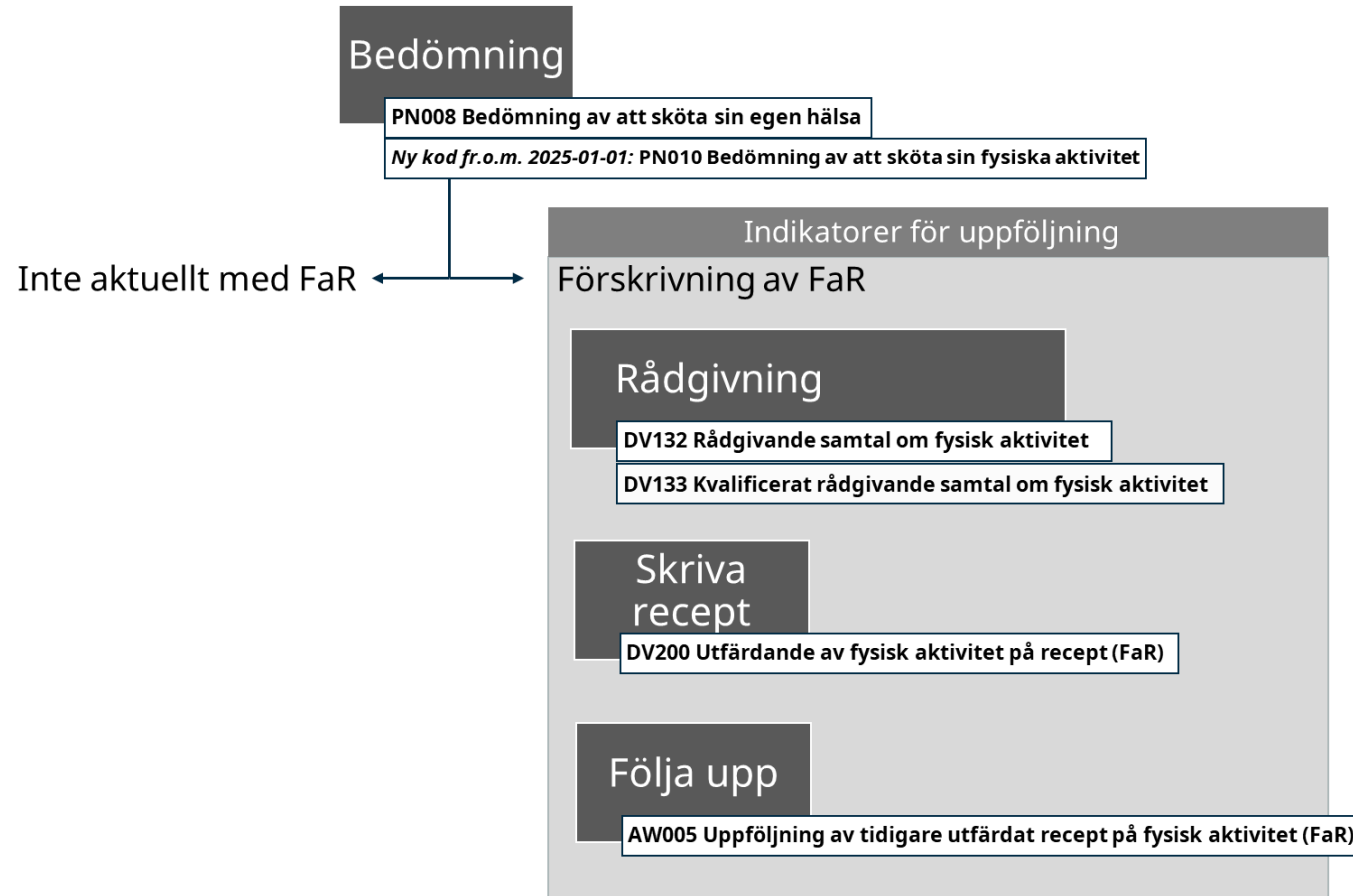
Bedömning

PN008 Bedömning av att sköta sin egen hälsa

*Ny kod fr.o.m. 2025-01-01:* PN010 Bedömning av att sköta sin fysiska aktivitet

Inte aktuellt med FaR

Indikatorer för uppföljning

Förskrivning av FaR

Rådgivning

DV132 Rådgivande samtal om fysisk aktivitet

DV133 Kvalificerat rådgivande samtal om fysisk aktivitet

Skriva recept

DV200 Utfärdande av fysisk aktivitet på recept (FaR)

Följa upp

AW005 Uppföljning av tidigare utfärdat recept på fysisk aktivitet (FaR)